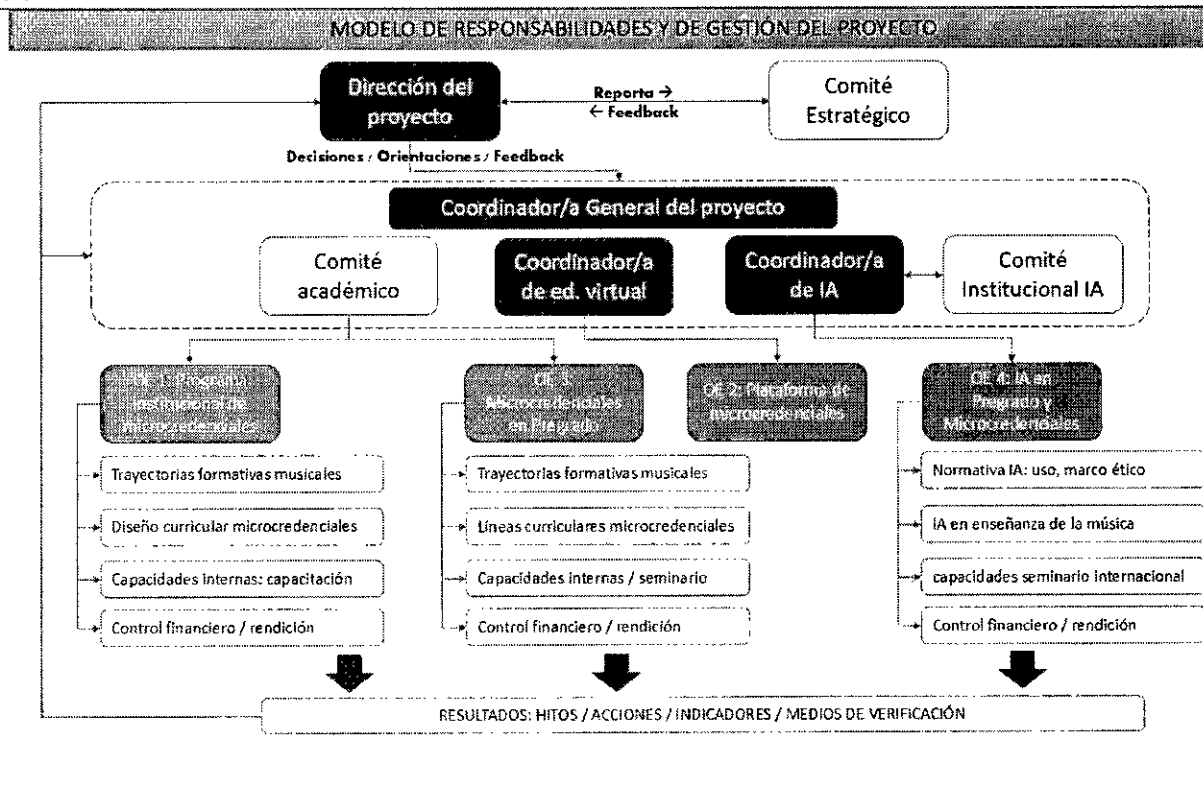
MODELO DE RESPONSABILIDADES Y DE GESTIÓN DEL PROYECTO

Dirección del proyecto

Reporta →
← Feedback

Comité Estratégico

Decisiones / Orientaciones / Feedback

Coordinador/a General del proyecto

Comité académico

Coordinador/a de ed. virtual

Coordinador/a de IA

Comité Institucional IA

OE 1: Programa Institucional de Microcredenciales

OE 3: Microcredenciales en Pregrado

OE 2: Plataforma de microcredenciales

OE 4: IA en Pregrado y Microcredenciales

Trayectorias formativas musicales

Diseño curricular microcredenciales

Capacidades internas: capacitación

Control financiero / rendición

Trayectorias formativas musicales

Líneas curriculares microcredenciales

Capacidades internas / seminario

Control financiero / rendición

Normativa IA: uso, marco ético

IA en enseñanza de la música

capacidades seminario internacional

Control financiero / rendición

RESULTADOS: HITOS / ACCIONES / INDICADORES / MEDIOS DE VERIFICACIÓN